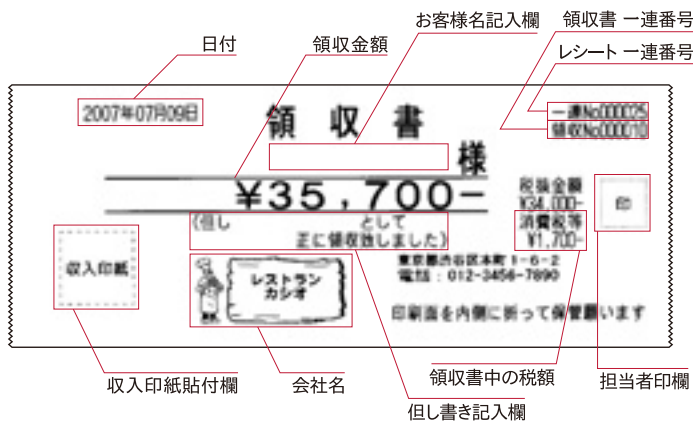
お客様名記入欄

領収書 一連番号

日付

領収金額

レシート 一連番号

2007年07月09日

領 収 書

一連No000025
領収No000010

様

¥35,700−

税抜金額
¥34,000−

(但し として
正に領収致しました)

消費税等
¥1,700−

印

収入印紙

レストラン
カシオ

東京都渋谷区本町1−6−2
電話:012−3456−7890

印刷面を内側に折って保管願います

収入印紙貼付欄

会社名

領収書中の税額

担当者印欄

但し書き記入欄